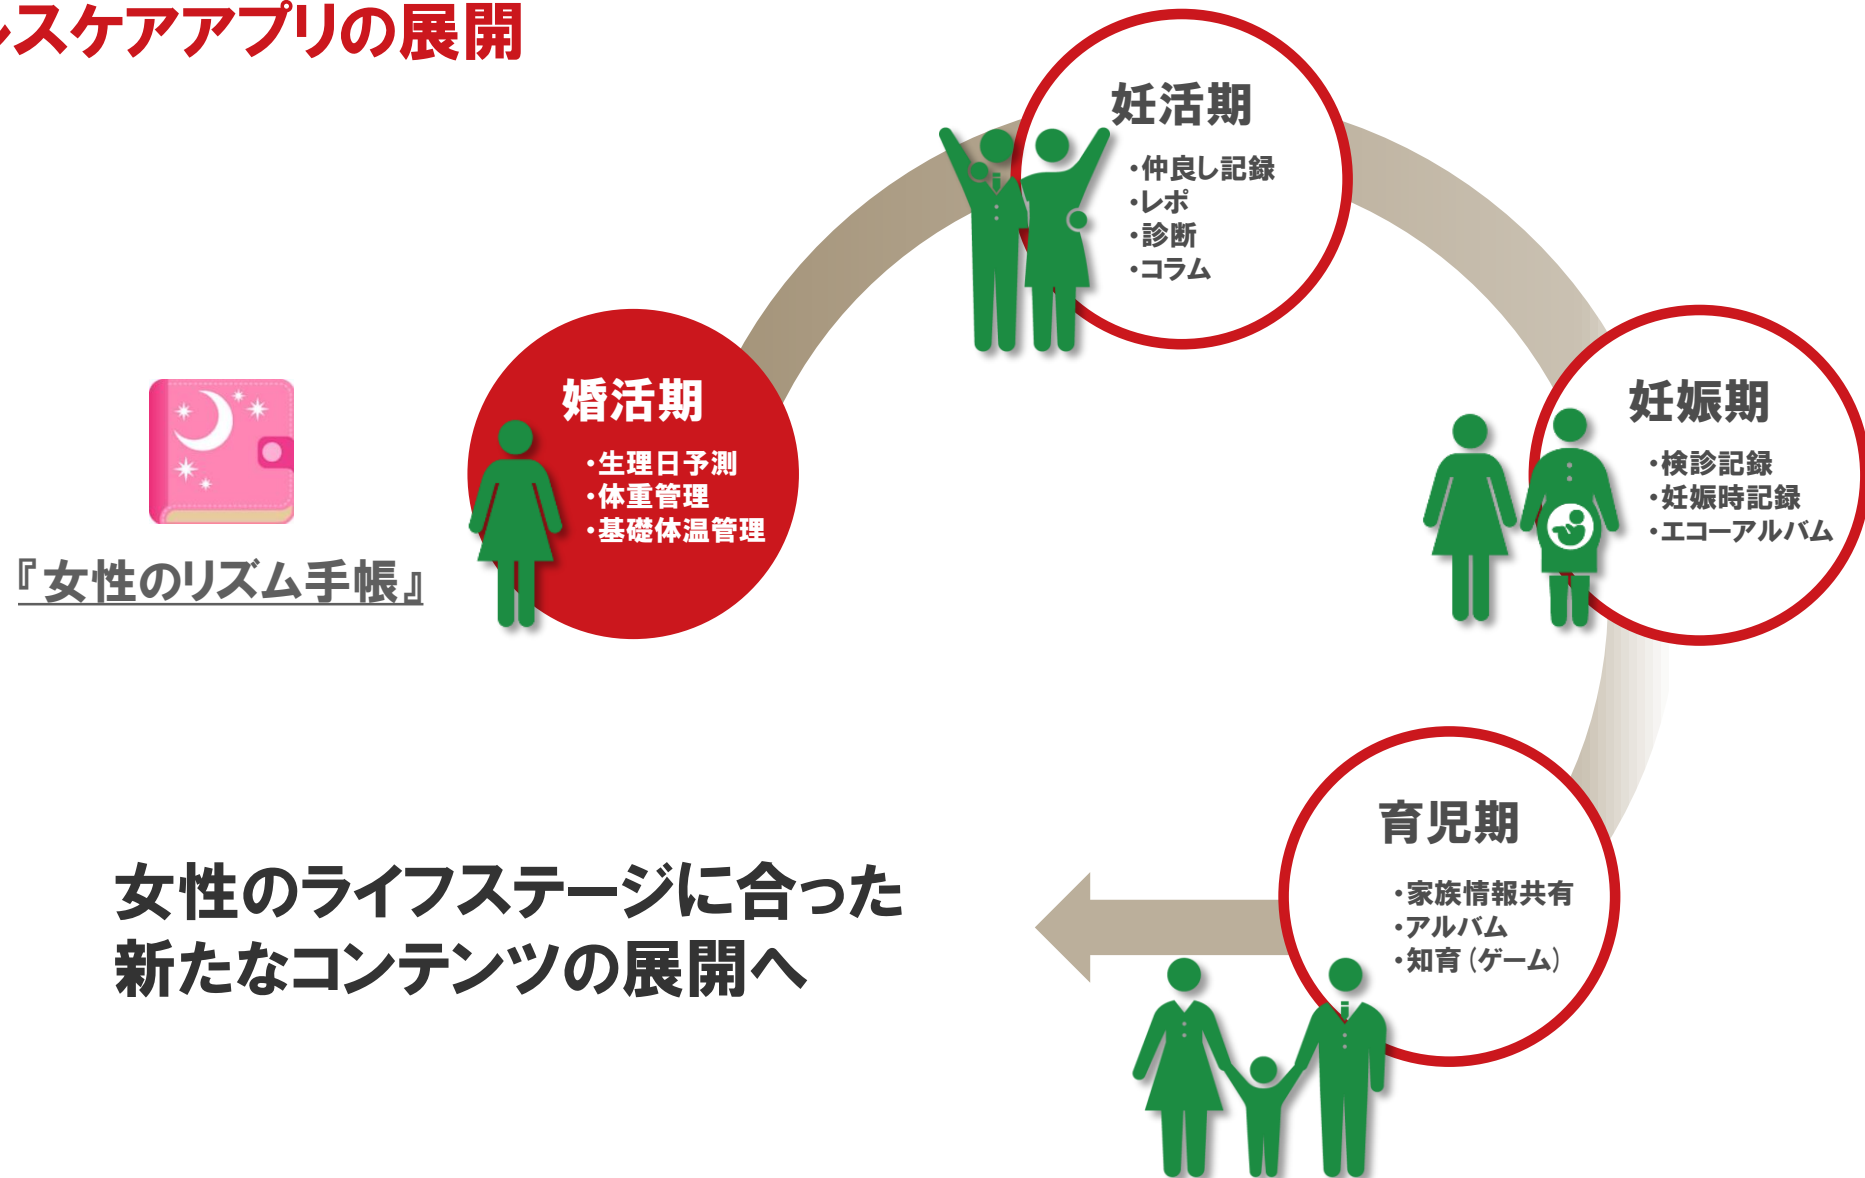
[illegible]スケアアプリの展開

『女性のリズム手帳』

婚活期
・生理日予測
・体重管理
・基礎体温管理

妊活期
・仲良し記録
・レポ
・診断
・コラム

妊娠期
・検診記録
・妊娠時記録
・エコーアルバム

育児期
・家族情報共有
・アルバム
・知育（ゲーム）

女性のライフステージに合った
新たなコンテンツの展開へ